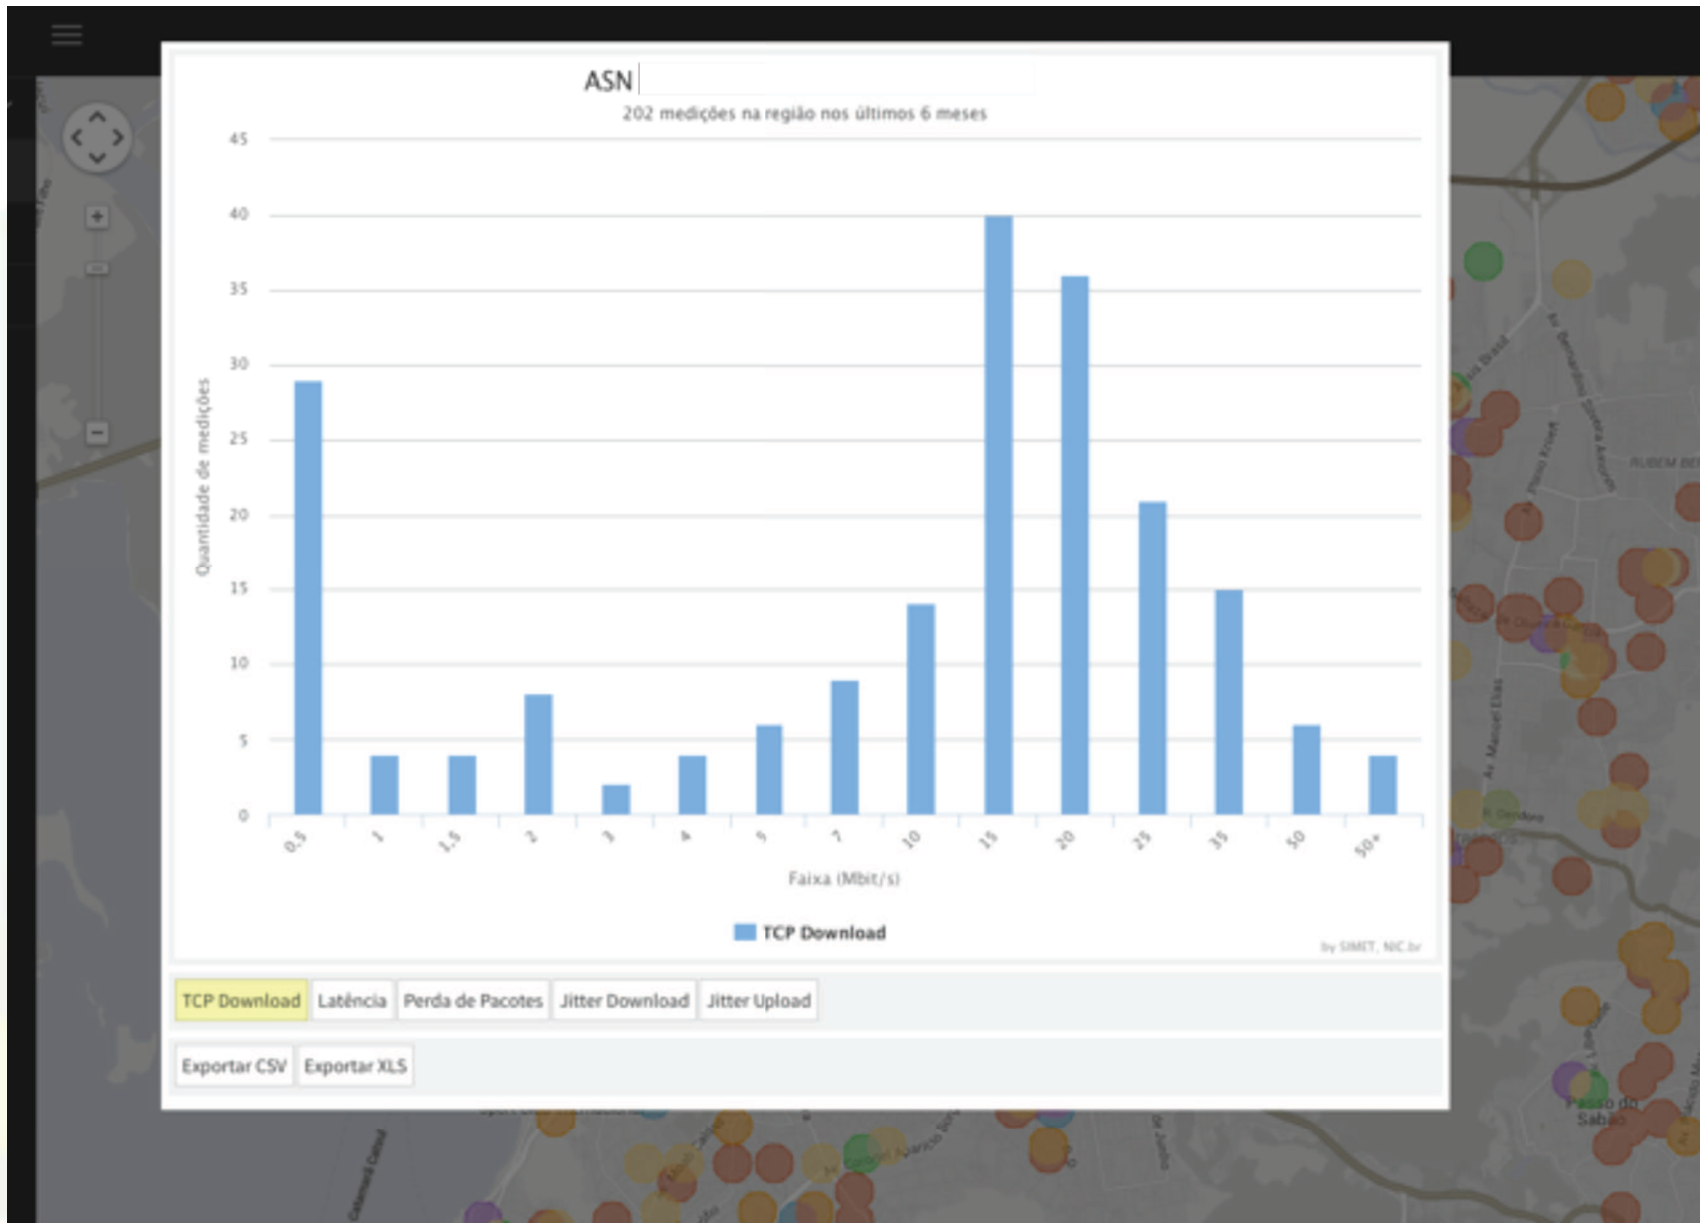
ASN

202 medições na região nos últimos 6 meses

Quantidade de medições

45
40
35
30
25
20
15
10
5
0

0,5
1
1,5
2
3
4
5
7
10
15
20
25
35
50
50+

Faixa (Mbit/s)

TCP Download

by SIMET, NIC.br

TCP Download | Latência | Perda de Pacotes | Jitter Download | Jitter Upload

Exportar CSV | Exportar XLS

Passo do Sabão